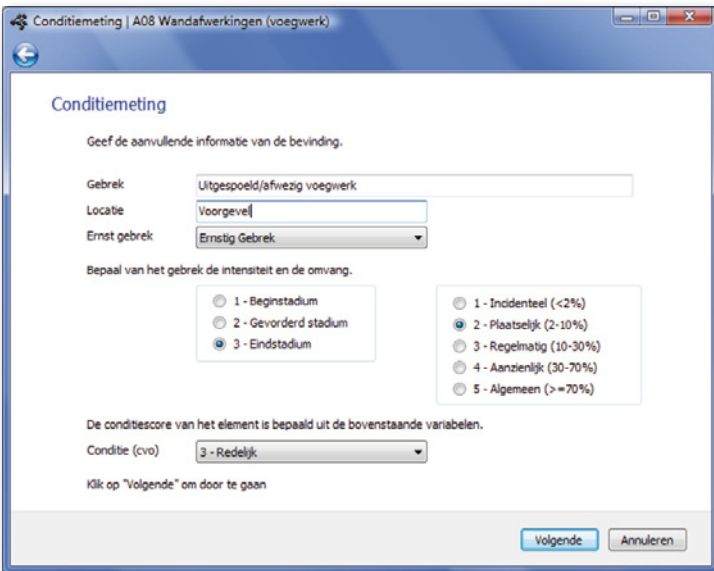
Conditiemeting | A08 Wandafwerkingen (voegwerk)

Conditiemeting

Geef de aanvullende informatie van de bevinding.

Gebrek Uitgespoeld/afwezig voegwerk
Locatie Voorgevel
Ernst gebrek Ernstig Gebrek

Bepaal van het gebrek de intensiteit en de omvang.

1 - Beginstadium
2 - Gevorderd stadium
3 - Eindstadium

1 - Incidenteel (<2%)
2 - Plaatselijk (2-10%)
3 - Regelmatig (10-30%)
4 - Aanzienlijk (30-70%)
5 - Algemeen (>=70%)

De conditiescore van het element is bepaald uit de bovenstaande variabelen.

Conditie (cvo) 3 - Redelijk

Klik op "Volgende" om door te gaan

Volgende Annuleren